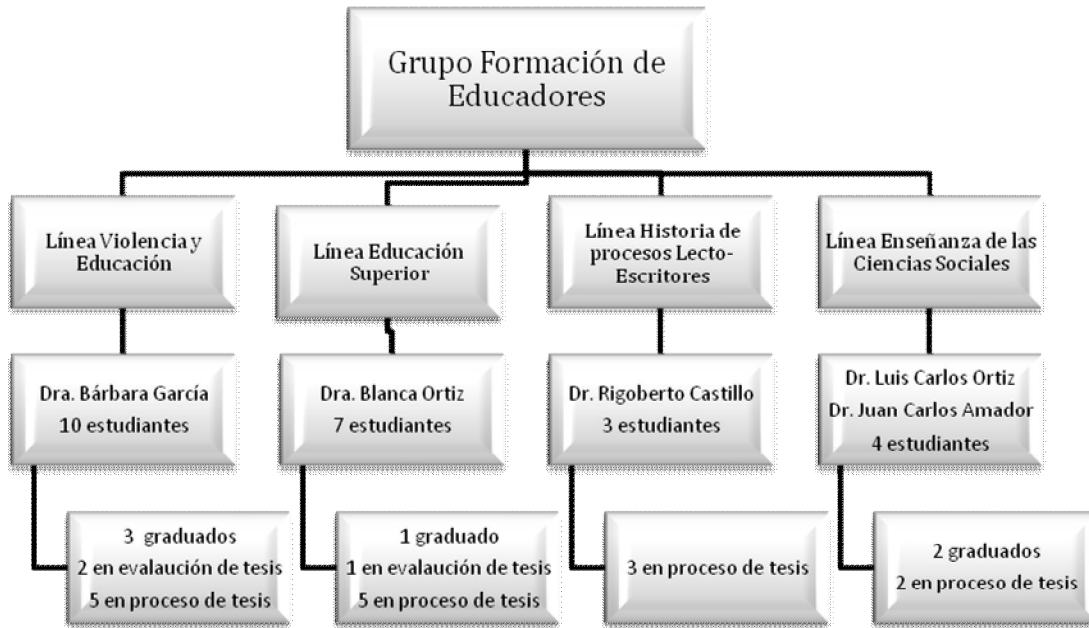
Grupo Formación de Educadores

Línea Violencia y Educación

Dra. Bárbara García
10 estudiantes

3 graduados
2 en evalaución de tesis
5 en proceso de tesis

Línea Educación Superior

Dra. Blanca Ortiz
7 estudiantes

1 graduado
1 en evalaución de tesis
5 en proceso de tesis

Línea Historia de procesos Lecto-Escritores

Dr. Rigoberto Castillo
3 estudiantes

3 en proceso de tesis

Línea Enseñanza de las Ciencias Sociales

Dr. Luis Carlos Ortiz
Dr. Juan Carlos Amador
4 estudiantes

2 graduados
2 en proceso de tesis